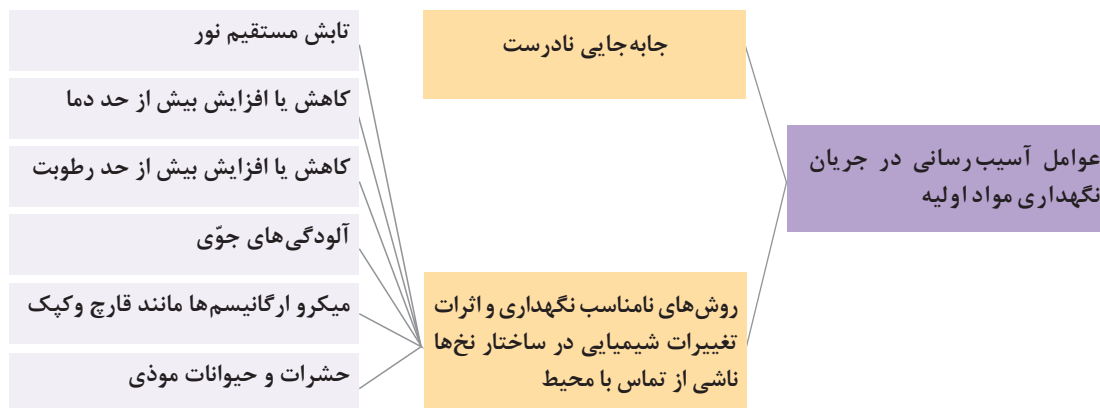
عوامل آسیب‌رسانی در جریان نگهداری مواد اولیه

جابه‌جایی نادرست

روش‌های نامناسب نگهداری و اثرات تغییرات شیمیایی در ساختار نخ‌ها ناشی از تماس با محیط

تابش مستقیم نور

کاهش یا افزایش بیش از حد دما

کاهش یا افزایش بیش از حد رطوبت

آلودگی‌های جوّی

میکرو ارگانیسم‌ها مانند قارچ و کپک

حشرات و حیوانات موذی